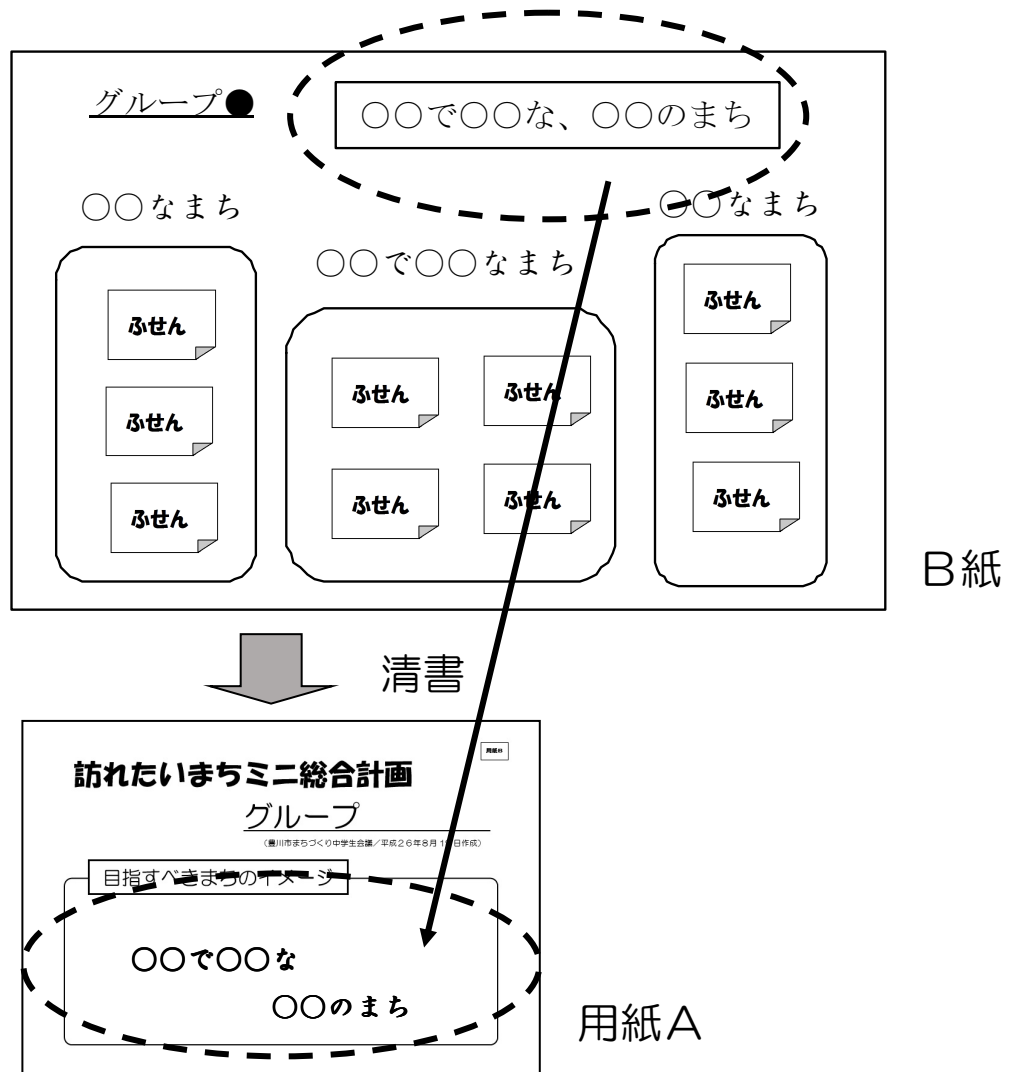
グループ●

○○で○○な、○○のまち

○○なまち

○○で○○なまち

○○なまち

ふせん

ふせん

ふせん

ふせん

ふせん

ふせん

ふせん

ふせん

ふせん

ふせん

B紙

清書

訪れたいまちミニ総合計画

用紙A

グループ

(豊川市まちづくり中学生会議／平成２６年８月１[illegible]日作成)

目指すべきまちのイメージ

○○で○○な

○○のまち

用紙A